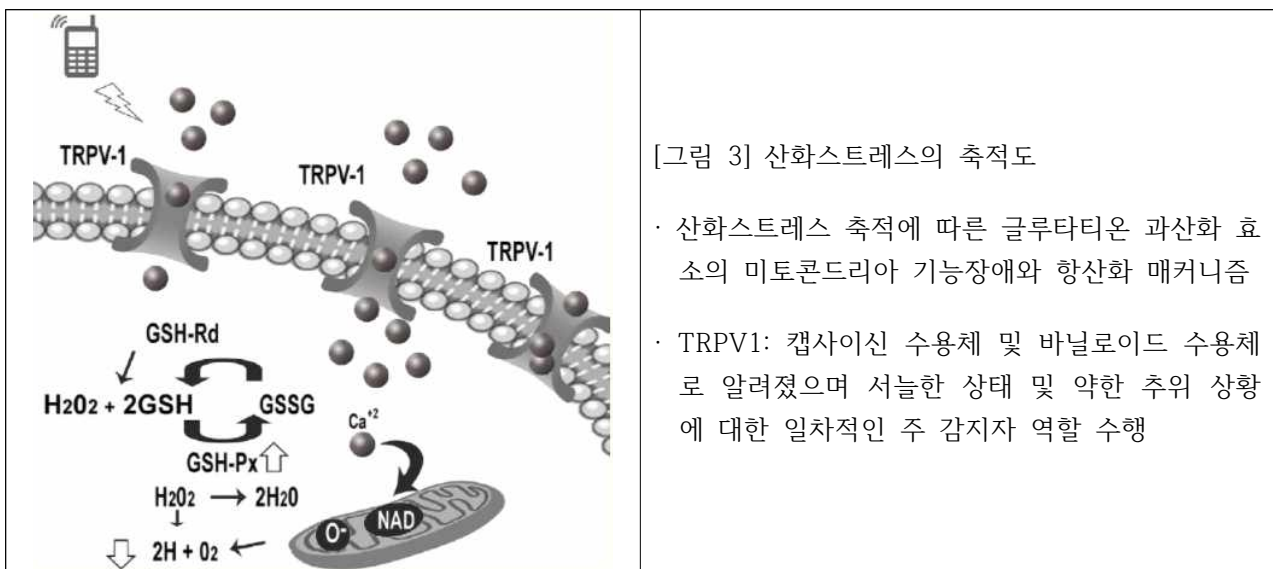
TRPV-1

TRPV-1

TRPV-1

GSH-Rd

$H_2O_2$ + 2GSH

GSSG

GSH-Px

$Ca^{+2}$

$H_2O_2 \longrightarrow 2H_2O$

$2H + O_2$

O-

NAD

| | |
|---|---|
| | [그림 3] 산화스트레스의 축적도<br><br>· 산화스트레스 축적에 따른 글루타티온 과산화 효소의 미토콘드리아 기능장애와 항산화 매커니즘<br><br>· TRPV1: 캡사이신 수용체 및 바닐로이드 수용체로 알려졌으며 서늘한 상태 및 약한 추위 상황에 대한 일차적인 주 감지자 역할 수행 |